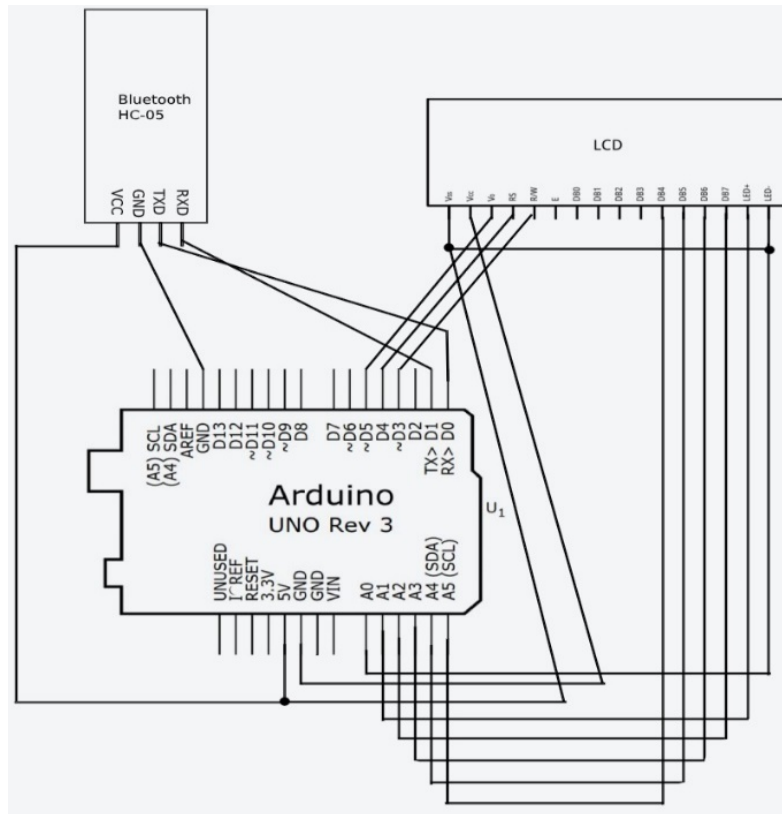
Bluetooth
HC-05

VCC GND TXD RXD

LCD

Vss Vcc Vo RS R/W E DB0 DB1 DB2 DB3 DB4 DB5 DB6 DB7 LED+ LED-

(A5) SCL
(A4) SDA
AREF
GND
D13
D12
~D11
~D10
~D9
D8
D7
~D6
~D5
D4
~D3
D2
TX> D1
RX> D0

Arduino
UNO Rev 3

$U_1$

UNUSED
IOREF
RESET
3.3V
5V
GND
GND
VIN
A0
A1
A2
A3
A4 (SDA)
A5 (SCL)